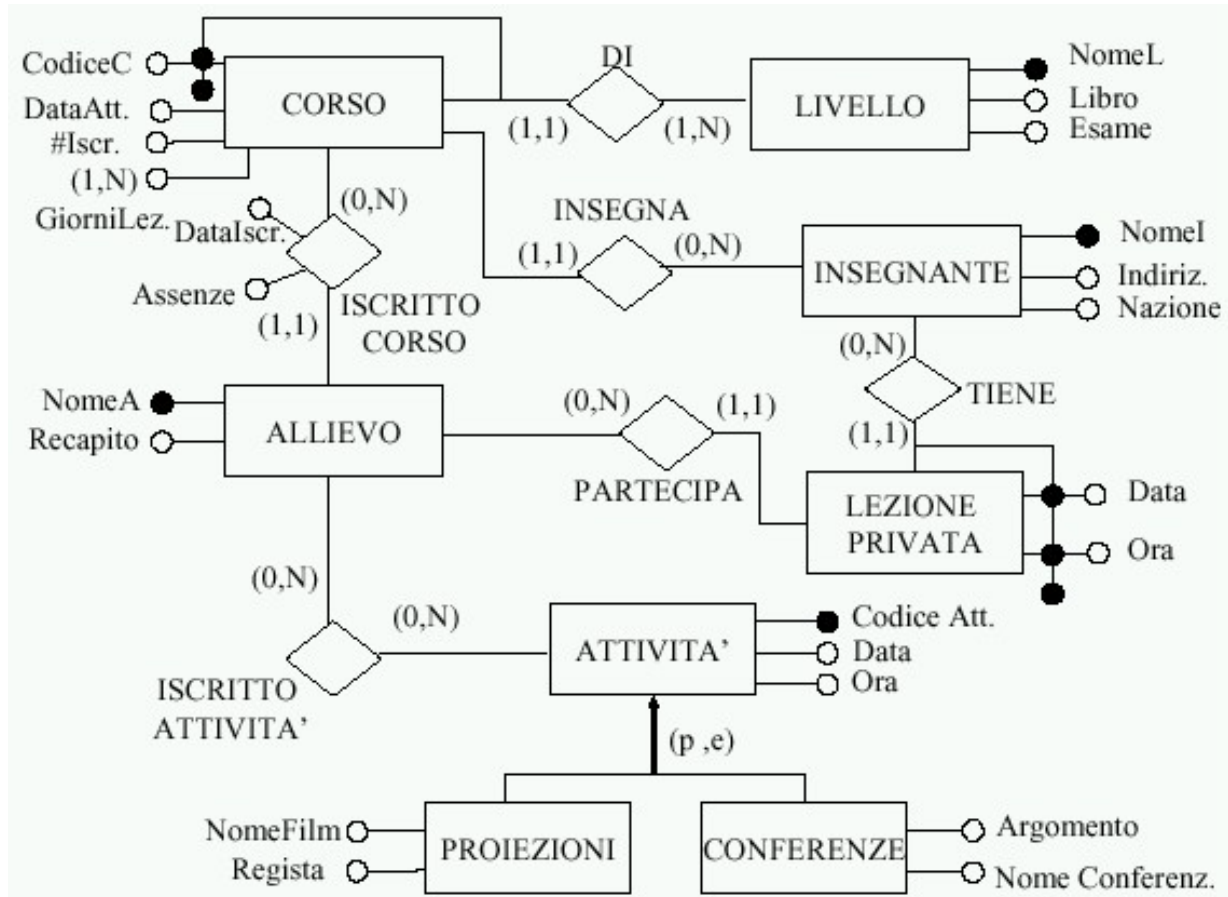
CodiceC
DataAtt.
#Iscr.
(1,N)
CORSO
DI
(1,1)
(1,N)
LIVELLO
NomeL
Libro
Esame
(0,N)
GiorniLez.
DataIscr.
Assenze
ISCRITTO CORSO
(1,1)
INSEGNA
(1,1)
(0,N)
INSEGNANTE
NomeI
Indiriz.
Nazione
(0,N)
TIENE
(1,1)
NomeA
Recapito
ALLIEVO
(0,N)
(1,1)
PARTECIPA
LEZIONE PRIVATA
Data
Ora
(0,N)
(0,N)
ATTIVITA'
Codice Att.
Data
Ora
ISCRITTO ATTIVITA'
(p ,e)
NomeFilm
Regista
PROIEZIONI
CONFERENZE
Argomento
Nome Conferenz.